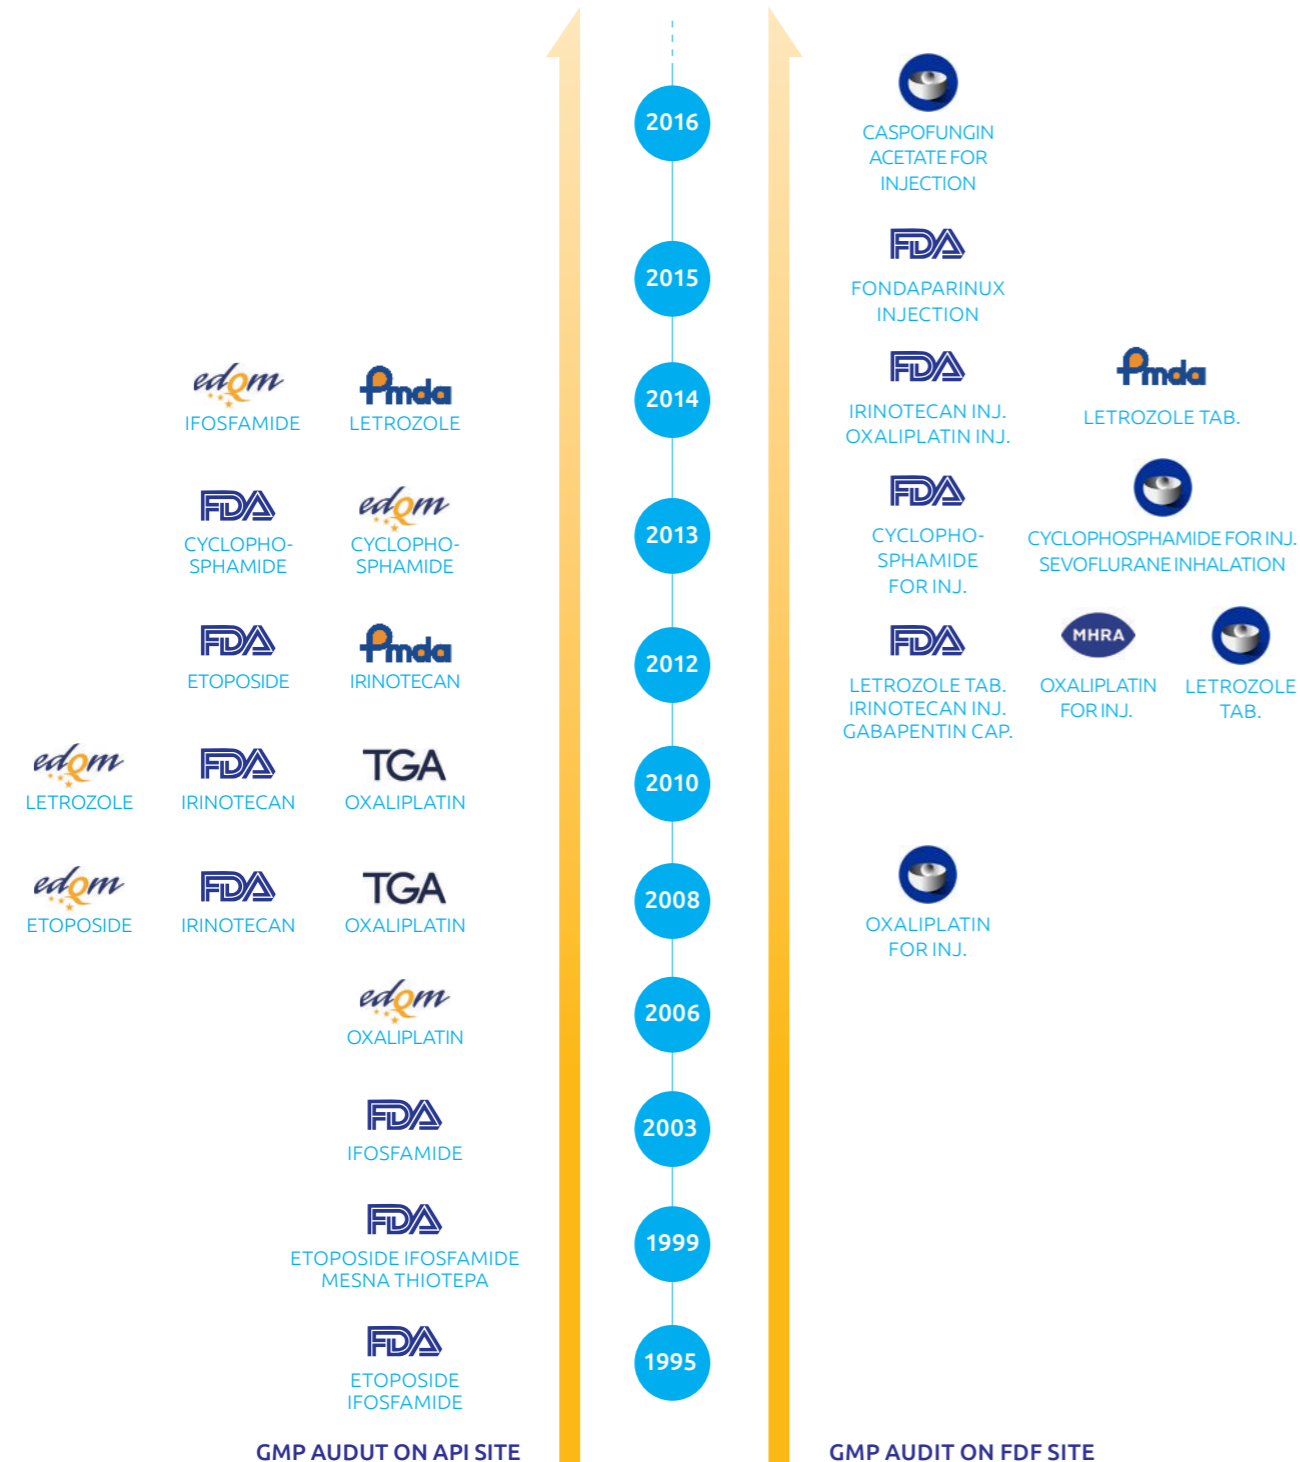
2016

CASPOFUNGIN ACETATE FOR INJECTION

2015

FDA

FONDAPARINUX INJECTION

2014

edqm
IFOSFAMIDE

Pmda
LETROZOLE

FDA
IRINOTECAN INJ. OXALIPLATIN INJ.

Pmda
LETROZOLE TAB.

2013

FDA
CYCLOPHO-SPHAMIDE

edqm
CYCLOPHO-SPHAMIDE

FDA
CYCLOPHO-SPHAMIDE FOR INJ.

CYCLOPHOSPHAMIDE FOR INJ. SEVOFLURANE INHALATION

2012

FDA
ETOPOSIDE

Pmda
IRINOTECAN

FDA
LETROZOLE TAB. IRINOTECAN INJ. GABAPENTIN CAP.

MHRA
OXALIPLATIN FOR INJ.

LETROZOLE TAB.

2010

edqm
LETROZOLE

FDA
IRINOTECAN

TGA
OXALIPLATIN

2008

edqm
ETOPOSIDE

FDA
IRINOTECAN

TGA
OXALIPLATIN

OXALIPLATIN FOR INJ.

2006

edqm
OXALIPLATIN

2003

FDA
IFOSFAMIDE

1999

FDA
ETOPOSIDE IFOSFAMIDE MESNA THIOTEPA

1995

FDA
ETOPOSIDE IFOSFAMIDE

GMP AUDUT ON API SITE

GMP AUDIT ON FDF SITE